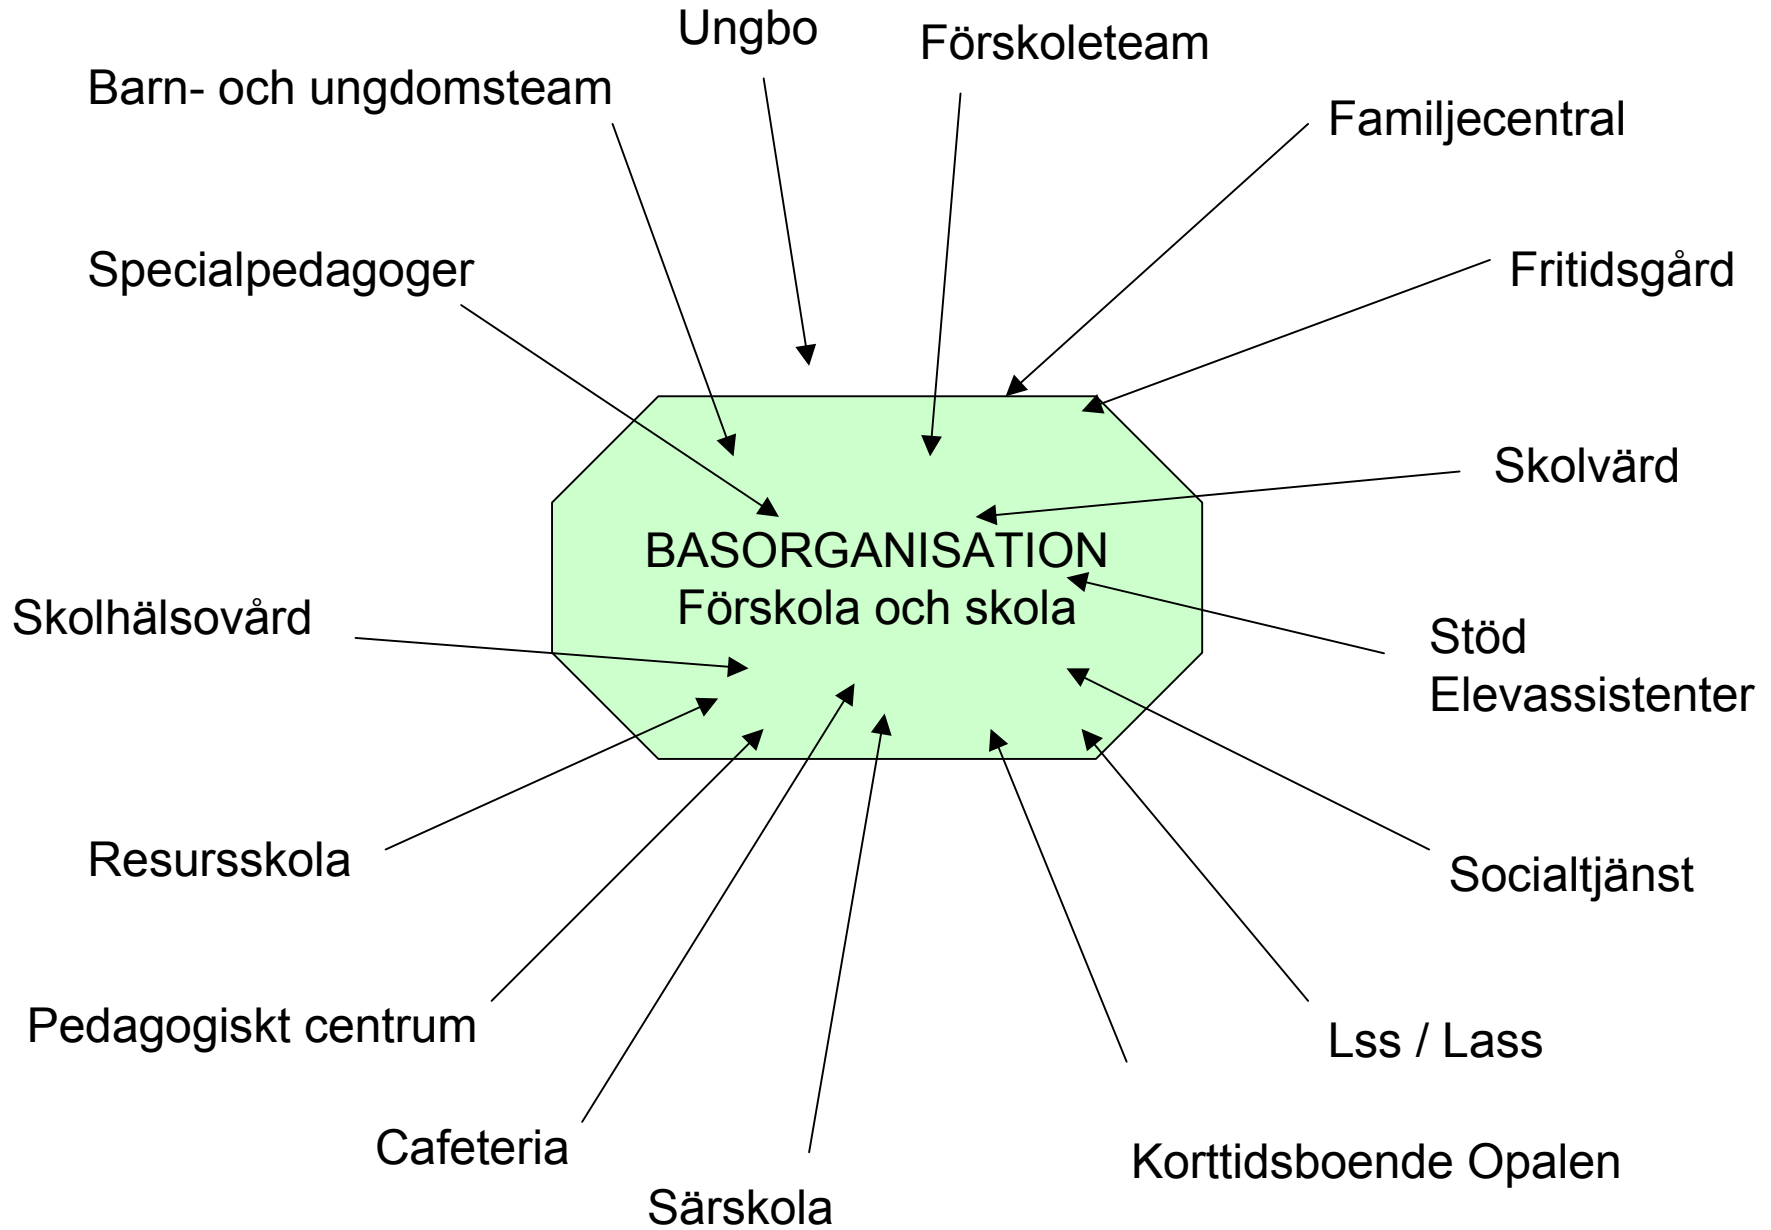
Ungbo

Förskoleteam

Barn- och ungdomsteam

Familjecentral

Specialpedagoger

Fritidsgård

Skolvärd

BASORGANISATION
Förskola och skola

Skolhälsovård

Stöd
Elevassistenter

Resursskola

Socialtjänst

Pedagogiskt centrum

Lss / Lass

Cafeteria

Korttidsboende Opalen

Särskola